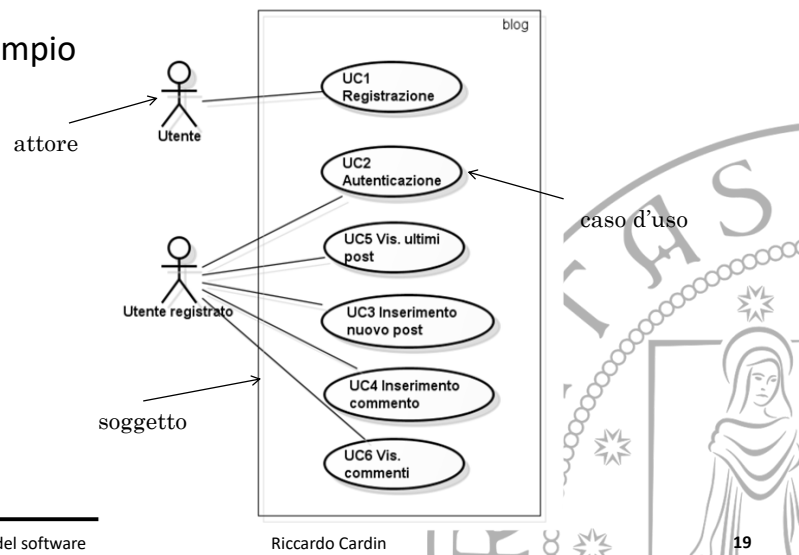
mpio

blog

UC1 Registrazione

Utente

attore

UC2 Autenticazione

caso d'uso

UC5 Vis. ultimi post

Utente registrato

UC3 Inserimento nuovo post

UC4 Inserimento commento

soggetto

UC6 Vis. commenti

del software

Riccardo Cardin

19